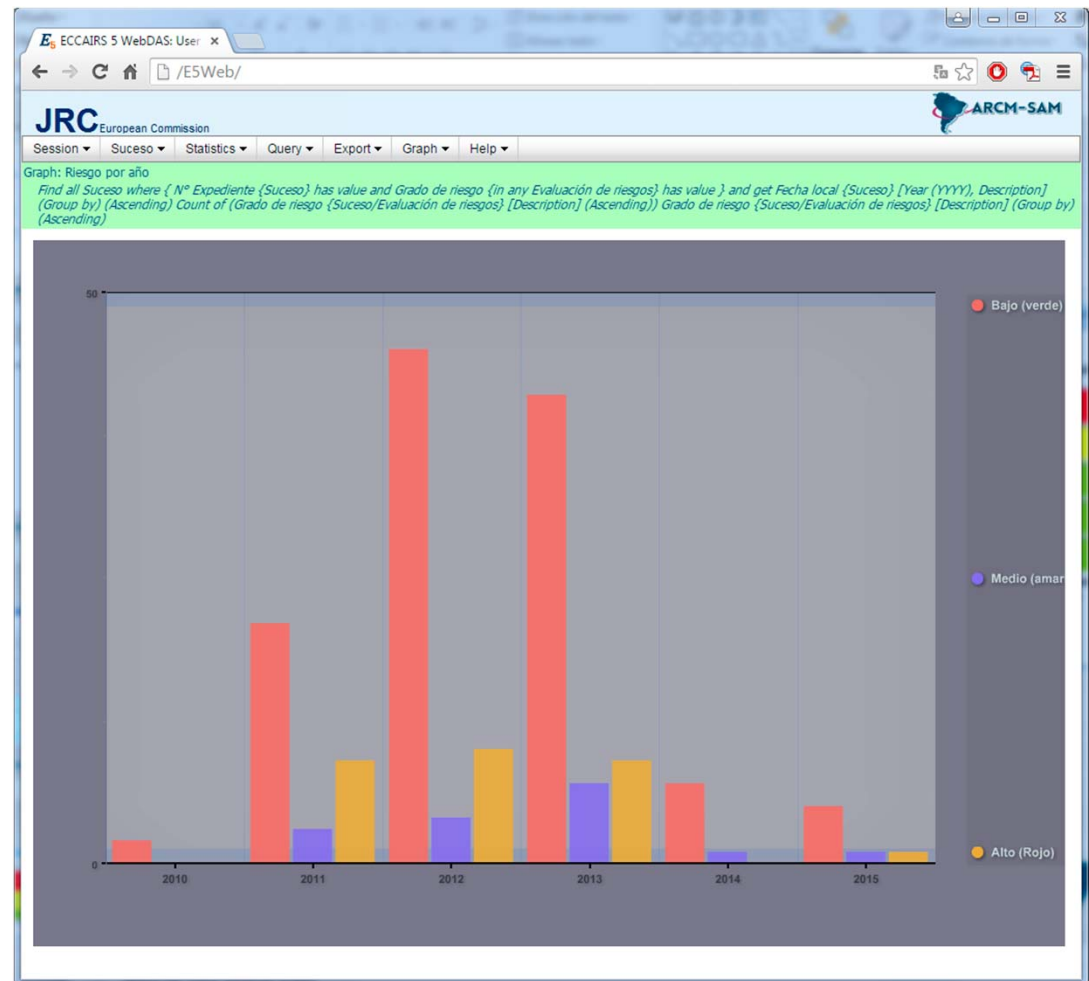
$E_5$ ECCAIRS 5 WebDAS: User ×

/E5Web/

JRC European Commission

ARCM-SAM

Session ▾ Suceso ▾ Statistics ▾ Query ▾ Export ▾ Graph ▾ Help ▾

Graph: Riesgo por año

Find all Suceso where { N° Expediente {Suceso} has value and Grado de riesgo {in any Evaluación de riesgos} has value } and get Fecha local {Suceso} [Year (YYYY), Description] (Group by) (Ascending) Count of (Grado de riesgo {Suceso/Evaluación de riesgos} [Description] (Ascending)) Grado de riesgo {Suceso/Evaluación de riesgos} [Description] (Group by) (Ascending)

50

0

2010 2011 2012 2013 2014 2015

Bajo (verde)

Medio (amar

Alto (Rojo)